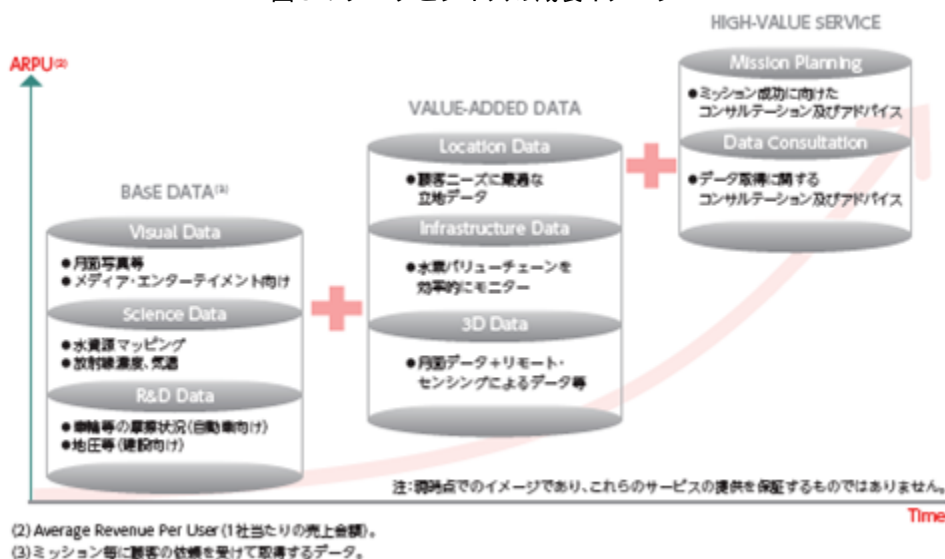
HIGH-VALUE SERVICE

ARPU(2)

Mission Planning

●ミッション成功に向けたコンサルテーション及びアドバイス

Data Consultation

●データ取得に関するコンサルテーション及びアドバイス

VALUE-ADDED DATA

Location Data

●顧客ニーズに最適な立地データ

Infrastructure Data

●水素バリューチェーンを効率的にモニター

3D Data

●月面データ+リモート・センシングによるデータ等

BASE DATA(3)

Visual Data

●月面写真等
●メディア・エンターテイメント向け

Science Data

●水資源マッピング
●放射線濃度、気温

R&D Data

●車輪等の摩擦状況(自動車向け)
●地圧等(建設向け)

注:現時点でのイメージであり、これらのサービスの提供を保証するものではありません。

Time

(2) Average Revenue Per User(1社当たりの売上金額)。
(3)ミッション毎に顧客の依頼を受けて取得するデータ。